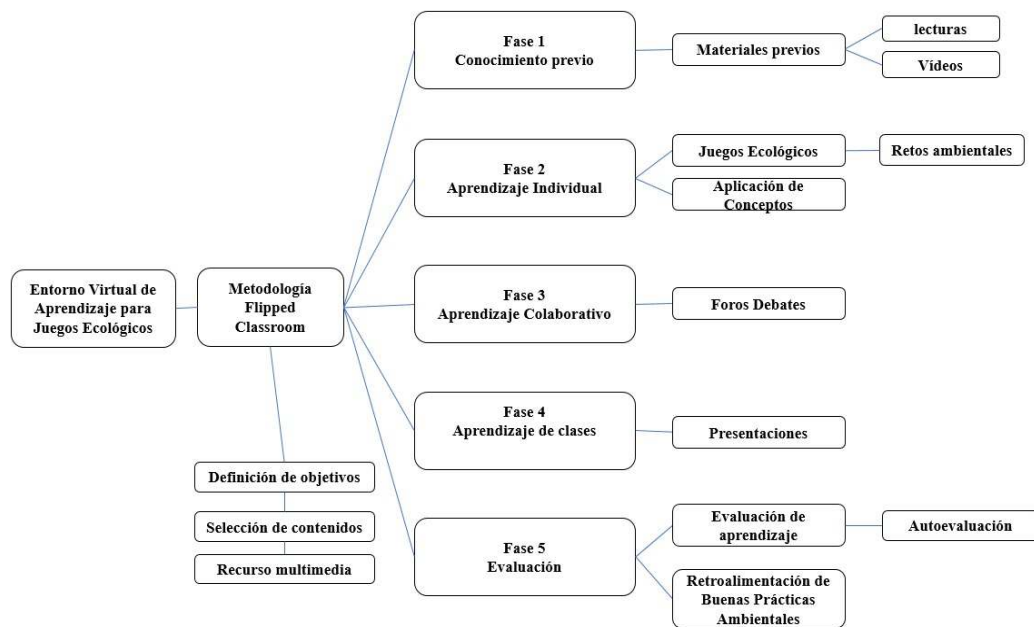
Entorno Virtual de Aprendizaje para Juegos Ecológicos

Metodología Flipped Classroom

Definición de objetivos

Selección de contenidos

Recurso multimedia

Fase 1
Conocimiento previo

Materiales previos

lecturas

Vídeos

Fase 2
Aprendizaje Individual

Juegos Ecológicos

Retos ambientales

Aplicación de Conceptos

Fase 3
Aprendizaje Colaborativo

Foros Debates

Fase 4
Aprendizaje de clases

Presentaciones

Fase 5
Evaluación

Evaluación de aprendizaje

Autoevaluación

Retroalimentación de Buenas Prácticas Ambientales